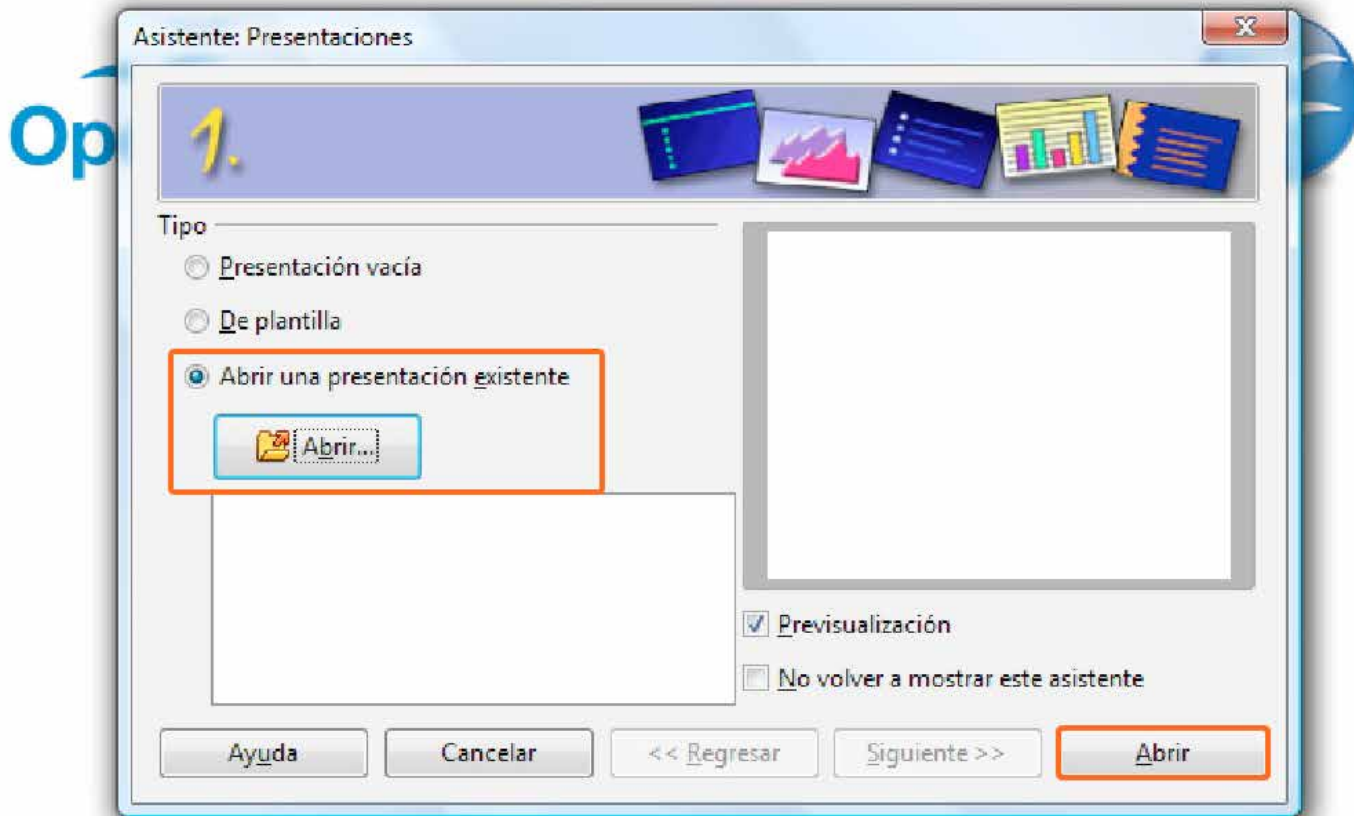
Asistente: Presentaciones

Op

1.

Tipo

Presentación vacía

De plantilla

Abrir una presentación existente

Abrir...

Previsualización

No volver a mostrar este asistente

Ayuda

Cancelar

<< Regresar

Siguiente >>

Abrir